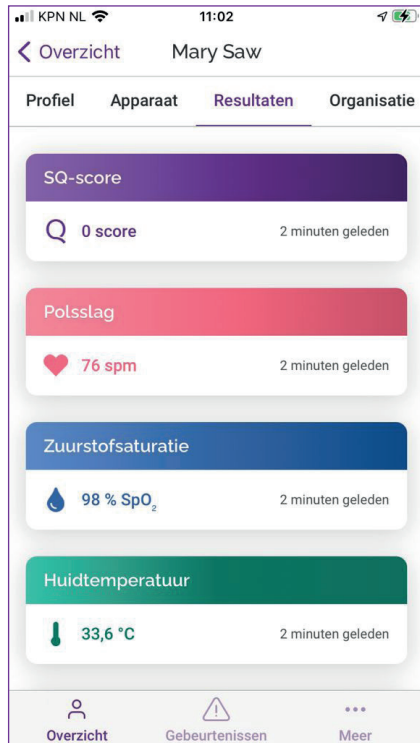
KPN NL 11:02

< Overzicht Mary Saw

Profiel Apparaat Resultaten Organisatie

SQ-score

Q 0 score 2 minuten geleden

Polsslag

76 spm 2 minuten geleden

Zuurstofsaturatie

98 % $SpO_2$ 2 minuten geleden

Huidtemperatuur

33,6 °C 2 minuten geleden

Overzicht Gebeurtenissen Meer